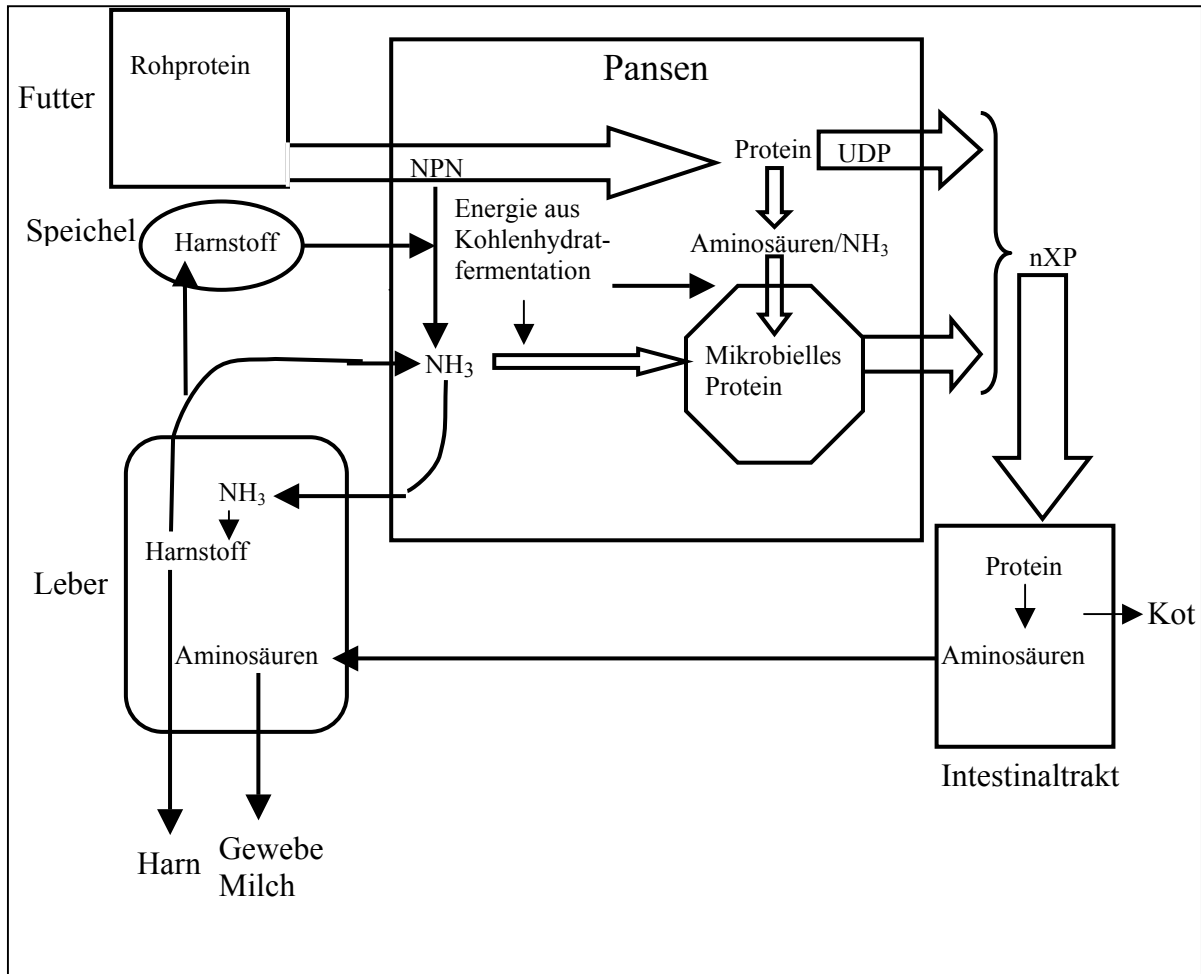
Rohprotein

Futter

Pansen

Protein

UDP

NPN

Energie aus Kohlenhydratfermentation

Speichel

Harnstoff

Aminosäuren/$NH_3$

nXP

$NH_3$

Mikrobielles Protein

$NH_3$

Harnstoff

Leber

Aminosäuren

Protein

Kot

Aminosäuren

Intestinaltrakt

Harn

Gewebe Milch